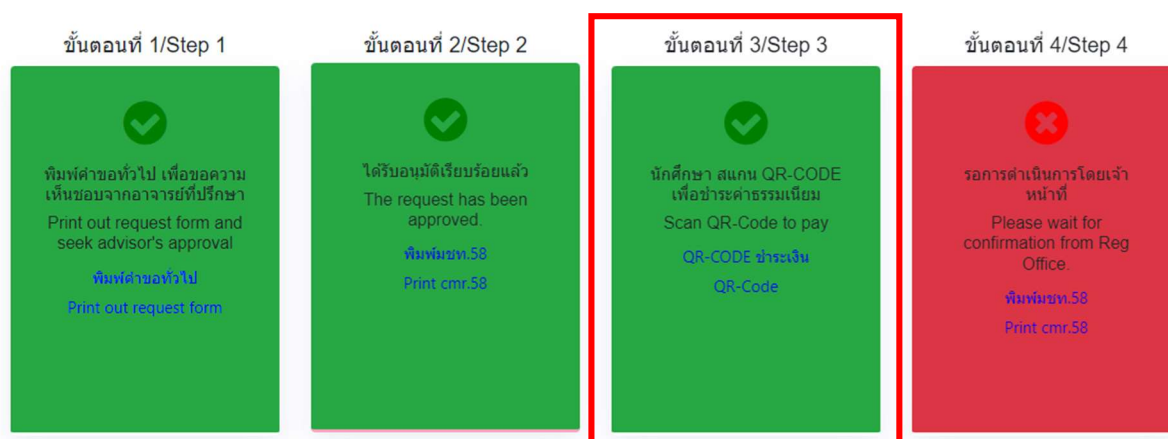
ขั้นตอนที่ 1/Step 1

พิมพ์คำขอทั่วไป เพื่อขอความเห็นชอบจากอาจารย์ที่ปรึกษา
Print out request form and seek advisor's approval

พิมพ์คำขอทั่วไป
Print out request form

ขั้นตอนที่ 2/Step 2

ได้รับอนุมัติเรียบร้อยแล้ว
The request has been approved.

พิมพ์มชท.58
Print cmr.58

ขั้นตอนที่ 3/Step 3

นักศึกษา สแกน QR-CODE เพื่อชำระค่าธรรมเนียม
Scan QR-Code to pay

QR-CODE ชำระเงิน
QR-Code

ขั้นตอนที่ 4/Step 4

รอการดำเนินการโดยเจ้าหน้าที่
Please wait for confirmation from Reg Office.

พิมพ์มชท.58
Print cmr.58